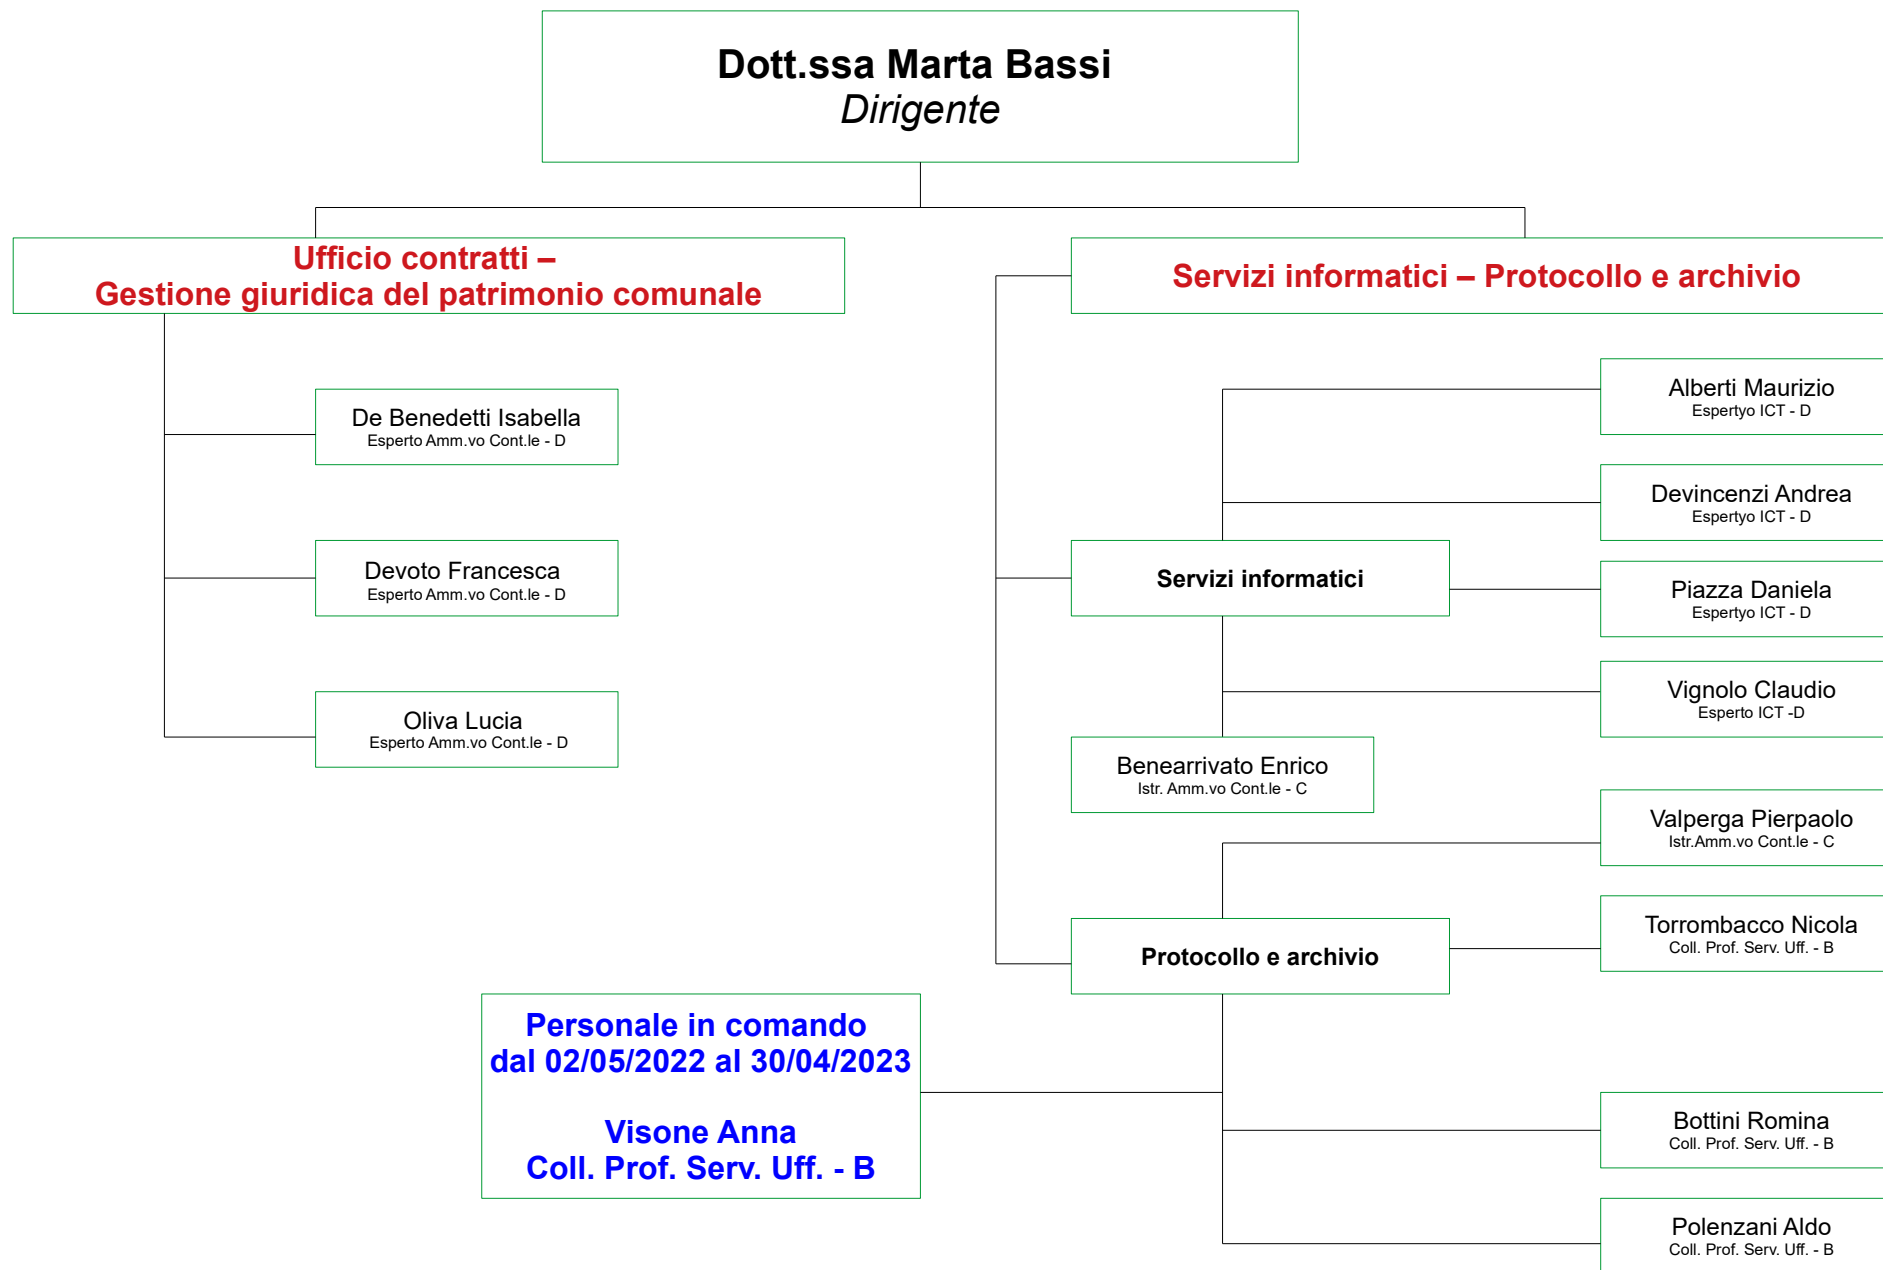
Dott.ssa Marta Bassi
Dirigente

Ufficio contratti –
Gestione giuridica del patrimonio comunale

De Benedetti Isabella
Esperto Amm.vo Cont.le - D

Devoto Francesca
Esperto Amm.vo Cont.le - D

Oliva Lucia
Esperto Amm.vo Cont.le - D

Servizi informatici – Protocollo e archivio

Alberti Maurizio
Espertyo ICT - D

Devincenzi Andrea
Espertyo ICT - D

Servizi informatici

Piazza Daniela
Espertyo ICT - D

Vignolo Claudio
Esperto ICT -D

Benearrivato Enrico
Istr. Amm.vo Cont.le - C

Valperga Pierpaolo
Istr.Amm.vo Cont.le - C

Torrombacco Nicola
Coll. Prof. Serv. Uff. - B

Protocollo e archivio

Personale in comando
dal 02/05/2022 al 30/04/2023

Visone Anna
Coll. Prof. Serv. Uff. - B

Bottini Romina
Coll. Prof. Serv. Uff. - B

Polenzani Aldo
Coll. Prof. Serv. Uff. - B